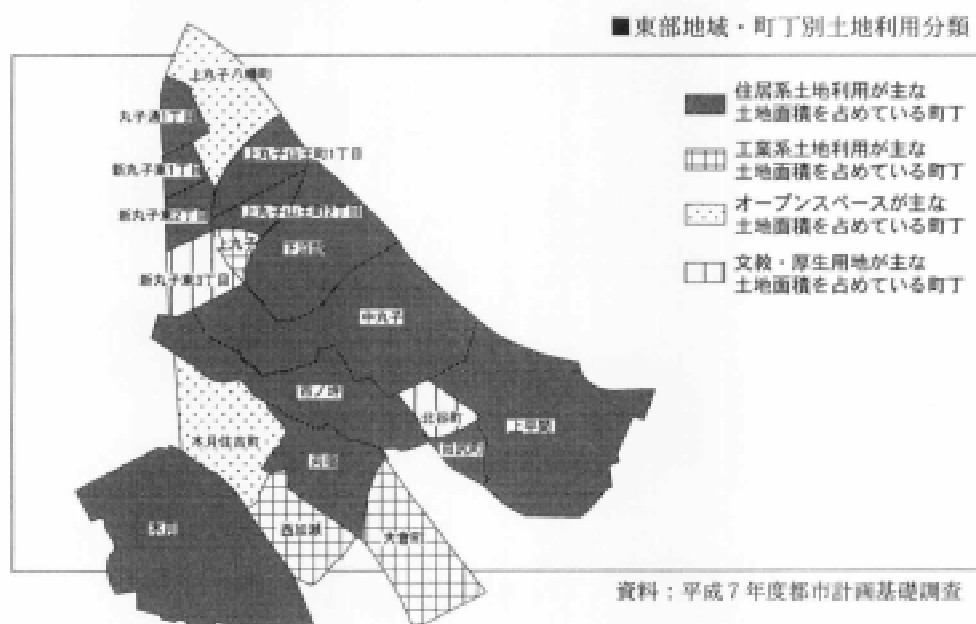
■東部地域・町丁別土地利用分類

住居系土地利用が主な土地面積を占めている町丁

工業系土地利用が主な土地面積を占めている町丁

オープンスペースが主な土地面積を占めている町丁

文教・厚生用地が主な土地面積を占めている町丁

上丸子八幡町

丸子通1丁目

新丸子東1丁目

上丸子山王町1丁目

新丸子東2丁目

上丸子山王町2丁目

上丸子

下沼部

新丸子東3丁目

中丸子

木月住吉町

市ノ坪

北谷町

上平間

今井

西加瀬

木月

大倉町

資料：平成７年度都市計画基礎調査